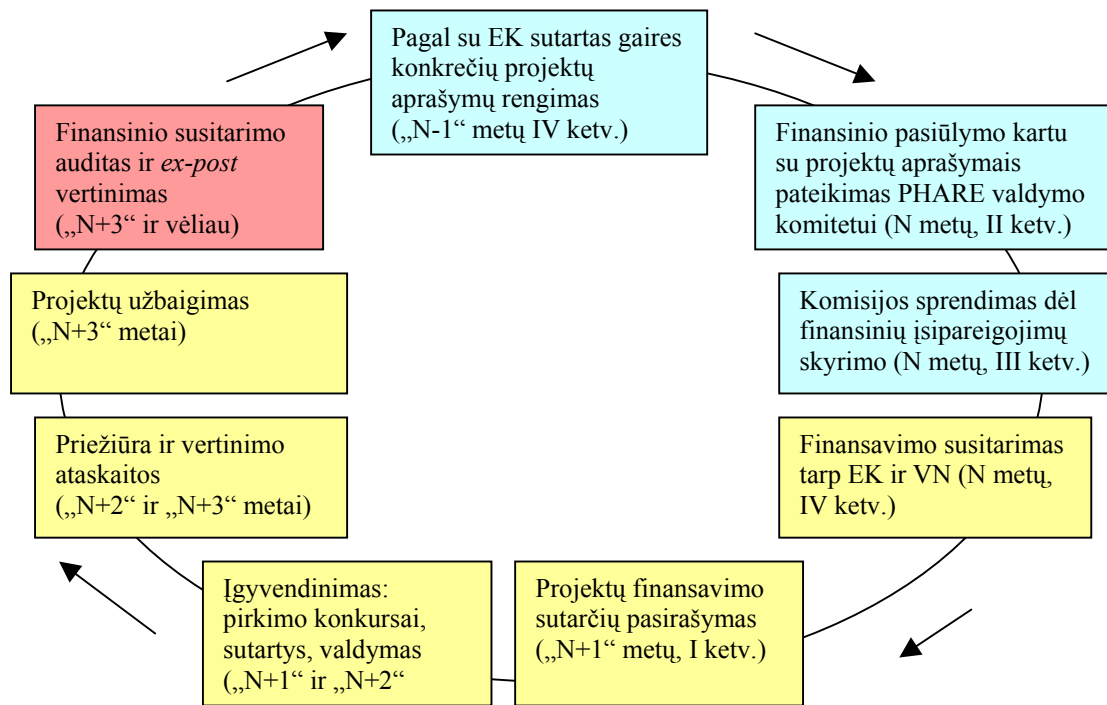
Pagal su EK sutartas gaires konkrečių projektų aprašymų rengimas („N-1“ metų IV ketv.)

Finansinio pasiūlymo kartu su projektų aprašymais pateikimas PHARE valdymo komitetui (N metų, II ketv.)

Komisijos sprendimas dėl finansinių įsipareigojimų skyrimo (N metų, III ketv.)

Finansavimo susitarimas tarp EK ir VN (N metų, IV ketv.)

Projektų finansavimo sutarčių pasirašymas („N+1“ metų, I ketv.)

Įgyvendinimas: pirkimo konkursai, sutartys, valdymas („N+1“ ir „N+2“

Priežiūra ir vertinimo ataskaitos („N+2“ ir „N+3“ metai)

Projektų užbaigimas („N+3“ metai)

Finansinio susitarimo auditas ir *ex-post* vertinimas („N+3“ ir vėliau)